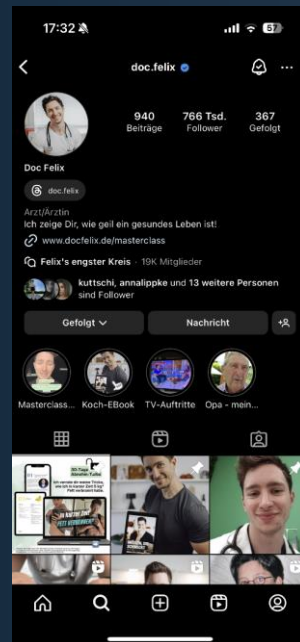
17:32 57

doc.felix

940 Beiträge
766 Tsd. Follower
367 Gefolgt

Doc Felix

doc.felix

Arzt/Ärztin
Ich zeige Dir, wie geil ein gesundes Leben ist!
www.docfelix.de/masterclass

Felix's engster Kreis · 19K Mitglieder

kuttschi, annalippke und 13 weitere Personen sind Follower

Gefolgt
Nachricht

Masterclass... Koch-EBook TV-Auftritte Opa - mein...

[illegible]
FETT VERBRENNEN?
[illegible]